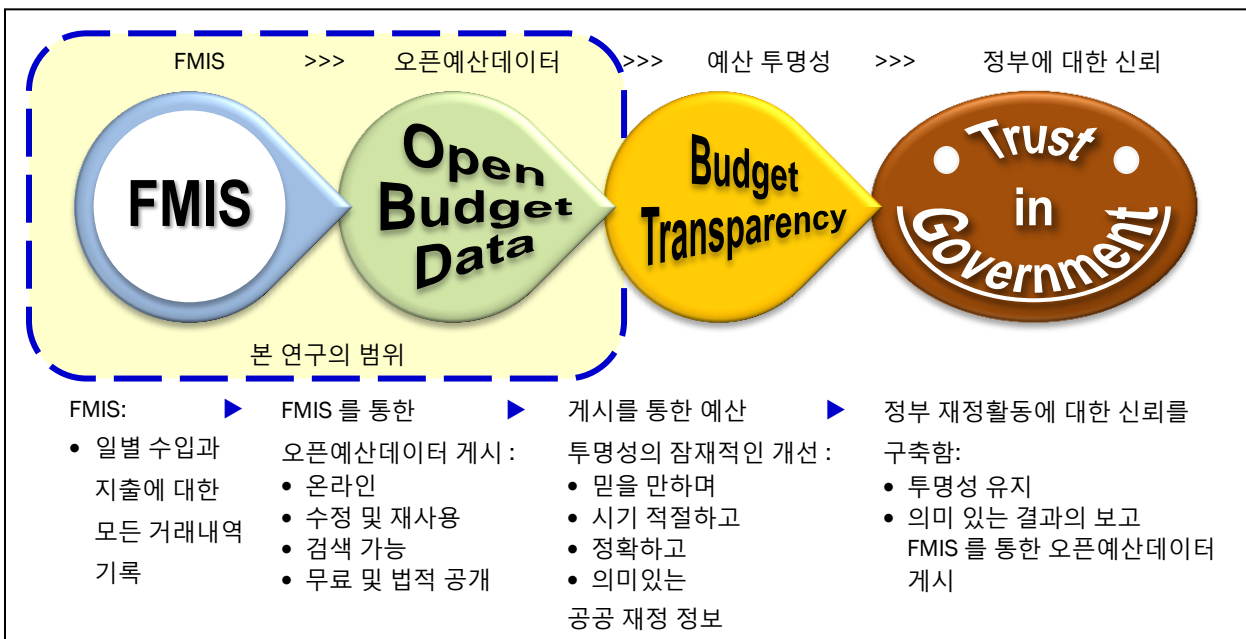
FMIS >>> 오픈예산데이터 >>> 예산 투명성 >>> 정부에 대한 신뢰

FMIS

Open Budget Data

Budget Transparency

Trust in Government

본 연구의 범위

FMIS:
• 일별 수입과 지출에 대한 모든 거래내역 기록

FMIS 를 통한 오픈예산데이터 게시 :
• 온라인
• 수정 및 재사용
• 검색 가능
• 무료 및 법적 공개

게시를 통한 예산 투명성의 잠재적인 개선 :
• 믿을 만하며
• 시기 적절하고
• 정확하고
• 의미있는
공공 재정 정보

정부 재정활동에 대한 신뢰를 구축함:
• 투명성 유지
• 의미 있는 결과의 보고 FMIS 를 통한 오픈예산데이터 게시